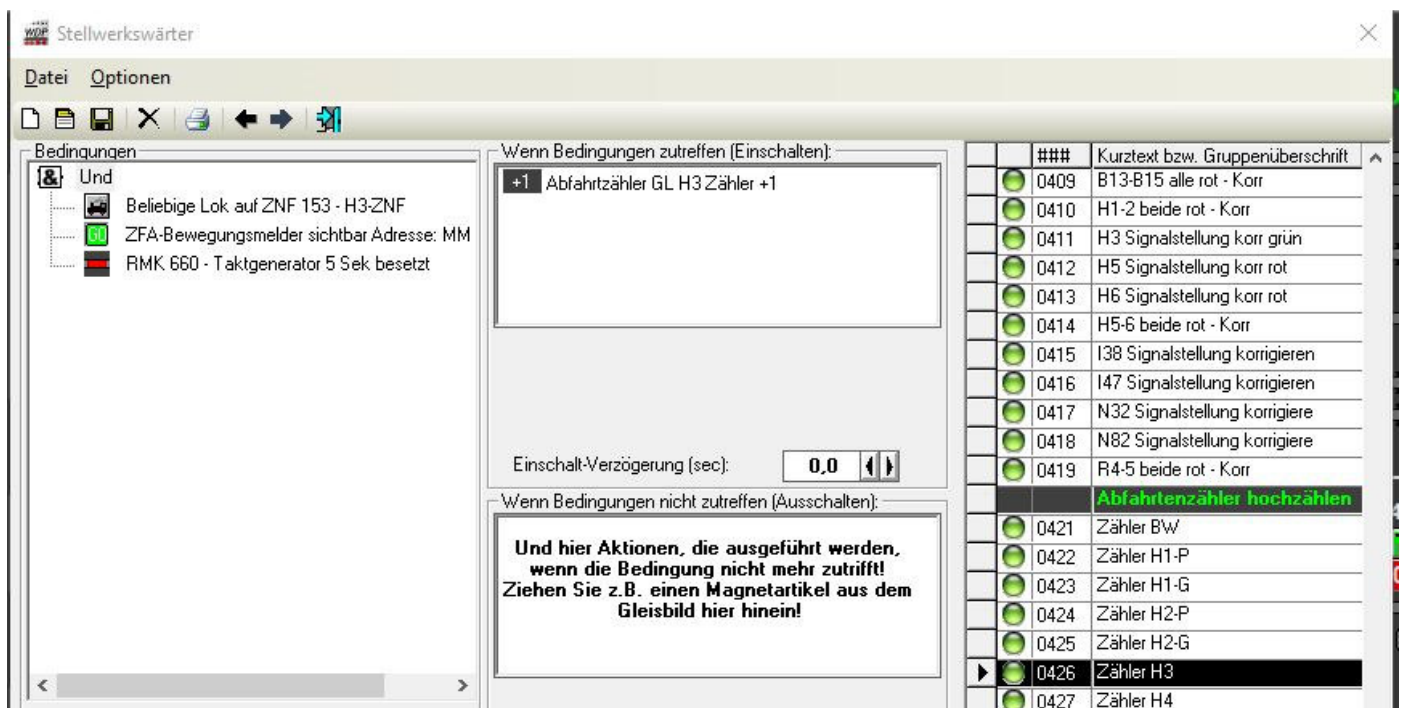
WDP Stellwerkswärter

Datei Optionen

Bedingungen

& Und

Beliebige Lok auf ZNF 153 - H3-ZNF

GO ZFA-Bewegungsmelder sichtbar Adresse: MM

RMK 660 - Taktgenerator 5 Sek besetzt

Wenn Bedingungen zutreffen (Einschalten):

+1 Abfahrtzähler GL H3 Zähler +1

Einschalt-Verzögerung (sec): 0,0

Wenn Bedingungen nicht zutreffen (Ausschalten):

Und hier Aktionen, die ausgeführt werden, wenn die Bedingung nicht mehr zutrifft! Ziehen Sie z.B. einen Magnetartikel aus dem Gleisbild hier hinein!

| ### | Kurztext bzw. Gruppenüberschrift |
|---|---|
| 0409 | B13-B15 alle rot - Korr |
| 0410 | H1-2 beide rot - Korr |
| 0411 | H3 Signalstellung korr grün |
| 0412 | H5 Signalstellung korr rot |
| 0413 | H6 Signalstellung korr rot |
| 0414 | H5-6 beide rot - Korr |
| 0415 | I38 Signalstellung korrigieren |
| 0416 | I47 Signalstellung korrigieren |
| 0417 | N32 Signalstellung korrigiere |
| 0418 | N82 Signalstellung korrigiere |
| 0419 | R4-5 beide rot - Korr |
| | Abfahrtenzähler hochzählen |
| 0421 | Zähler BW |
| 0422 | Zähler H1-P |
| 0423 | Zähler H1-G |
| 0424 | Zähler H2-P |
| 0425 | Zähler H2-G |
| 0426 | Zähler H3 |
| 0427 | Zähler H4 |